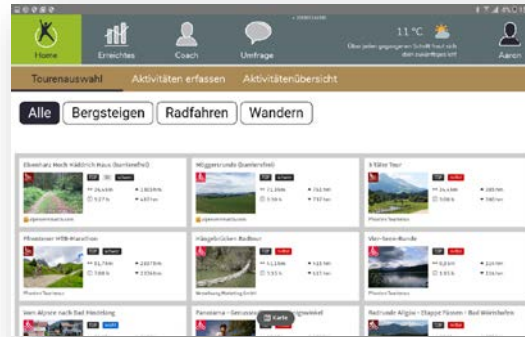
Home Erreichtes Coach Umfrage
11 °C
Über jeden gegangenen Schritt freut sich dein zukünftiges Ich!
Aaron

Tourenauswahl Aktivitäten erfassen Aktivitätenübersicht

Alle Bergsteigen Radfahren Wandern

Ebenhatz Hoch Häldrich Haus (Bunterefeld)
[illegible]

Wiggensrunde (Bunterefeld)
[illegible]

3 Täler Tour
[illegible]

Pfronterner MTB-Marathon
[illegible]

Klaggebrücken Radtour
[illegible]

Vier-Seen-Runde
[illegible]

Vom Alpsee nach Bad Hindelang
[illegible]

Panorama - Genuss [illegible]
Karte

Radroute Allgäu - Etappe Füssen - Bad Wörishofen